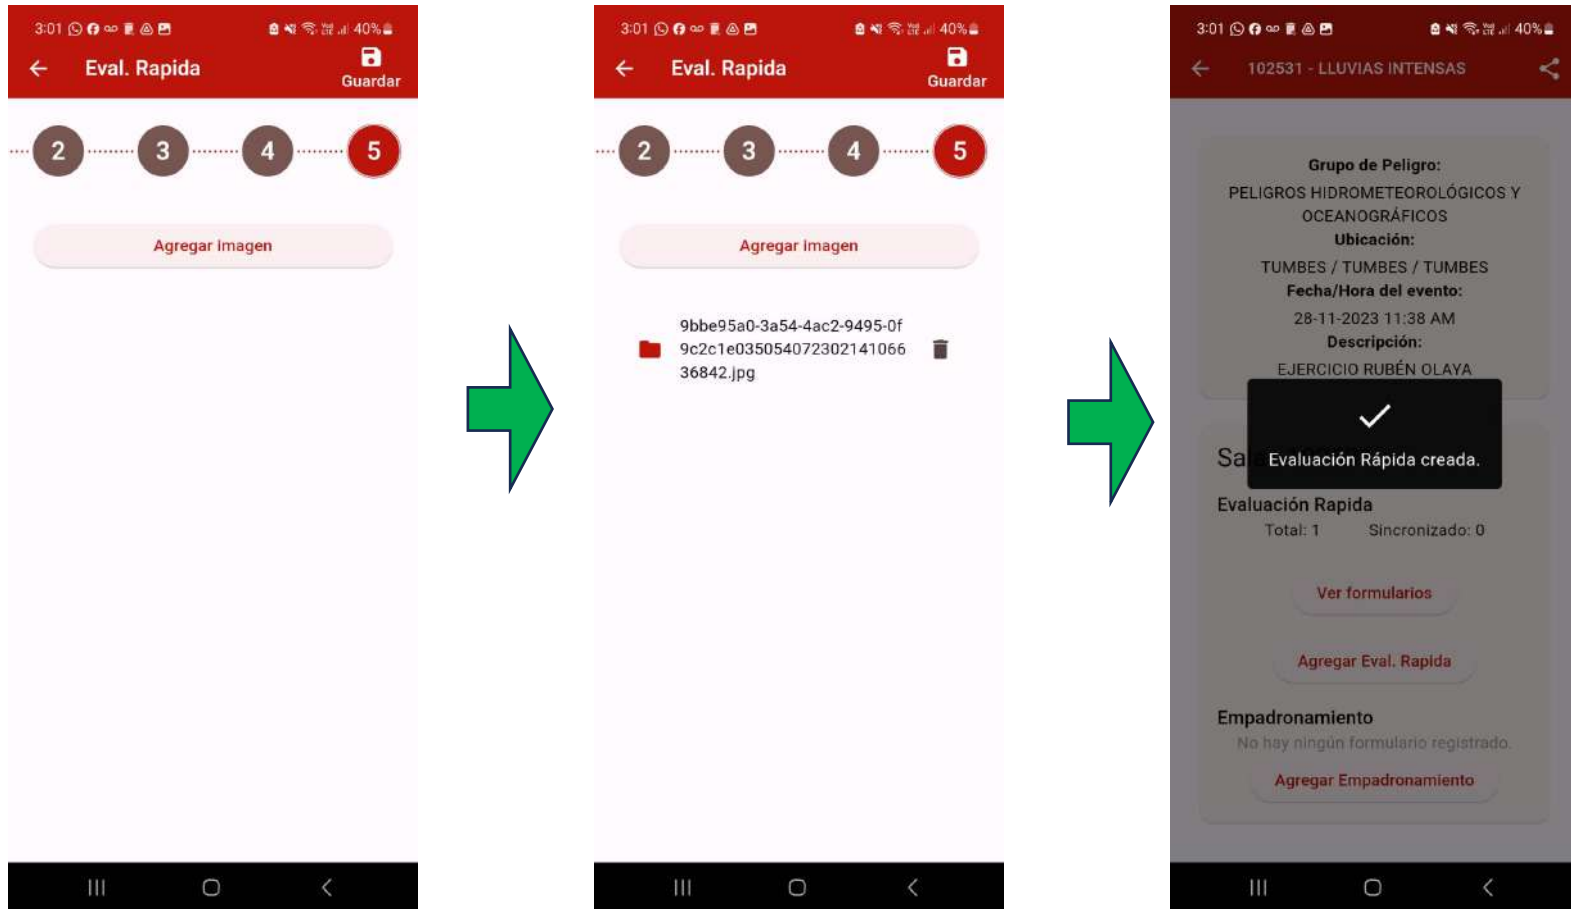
3:01 40%
Eval. Rapida
Guardar
2 3 4 5
Agregar imagen

3:01 40%
Eval. Rapida
Guardar
2 3 4 5
Agregar imagen
9bbe95a0-3a54-4ac2-9495-0f9c2c1e035054072302141066 36842.jpg

3:01 40%
102531 - LLUVIAS INTENSAS
Grupo de Peligro:
PELIGROS HIDROMETEOROLÓGICOS Y OCEANOGRÁFICOS
Ubicación:
TUMBES / TUMBES / TUMBES
Fecha/Hora del evento:
28-11-2023 11:38 AM
Descripción:
EJERCICIO RUBÉN OLAYA
Sa
Evaluación Rápida creada.
Evaluación Rapida
Total: 1 Sincronizado: 0
Ver formularios
Agregar Eval. Rapida
Empadronamiento
No hay ningún formulario registrado.
Agregar Empadronamiento